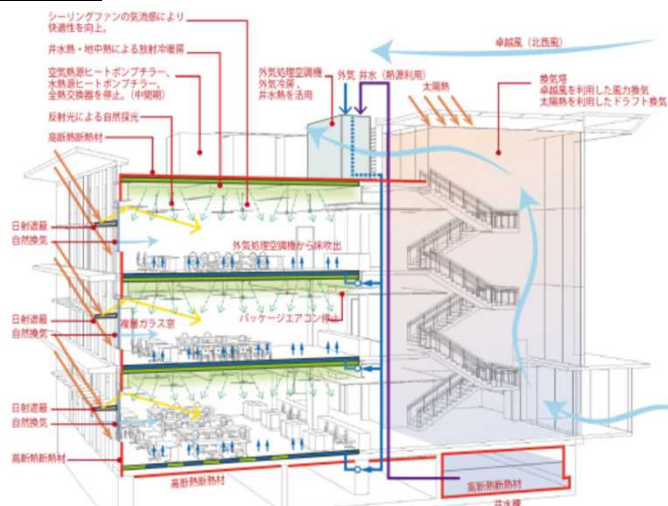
シーリングファンの気流感により快適性を向上。

井水熱・地中熱による放射冷暖房

空気熱源ヒートポンプチラー、水熱源ヒートポンプチラー、全熱交換器を停止。(中間期)

反射光による自然採光

高断熱断熱材

外気処理空調機
外気冷房・
井水熱を活用

外気

井水（熱源利用）

卓越風（北西風）

太陽熱

換気塔
卓越風を利用した風力換気
太陽熱を利用したドラフト換気

日射遮蔽
自然換気

外気処理空調機から床吹出

日射遮蔽
自然換気

複層ガラス窓

パッケージエアコン停止

日射遮蔽
自然換気

高断熱断熱材

高断熱断熱材

高断熱断熱材

井水槽